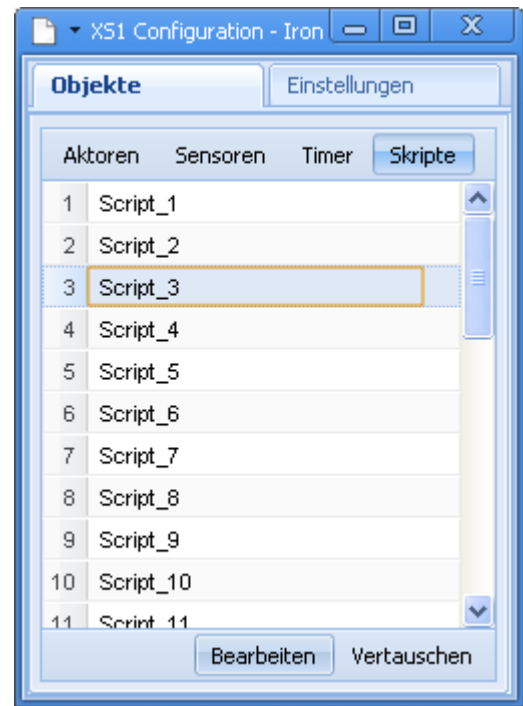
XS1 Configuration - Iron

Objekte
Einstellungen

Aktoren
Sensoren
Timer
Skripte

| | |
|---|---|
| 1 | Script_1 |
| 2 | Script_2 |
| 3 | Script_3 |
| 4 | Script_4 |
| 5 | Script_5 |
| 6 | Script_6 |
| 7 | Script_7 |
| 8 | Script_8 |
| 9 | Script_9 |
| 10 | Script_10 |
| 11 | Script_11 |

Bearbeiten
Vertauschen